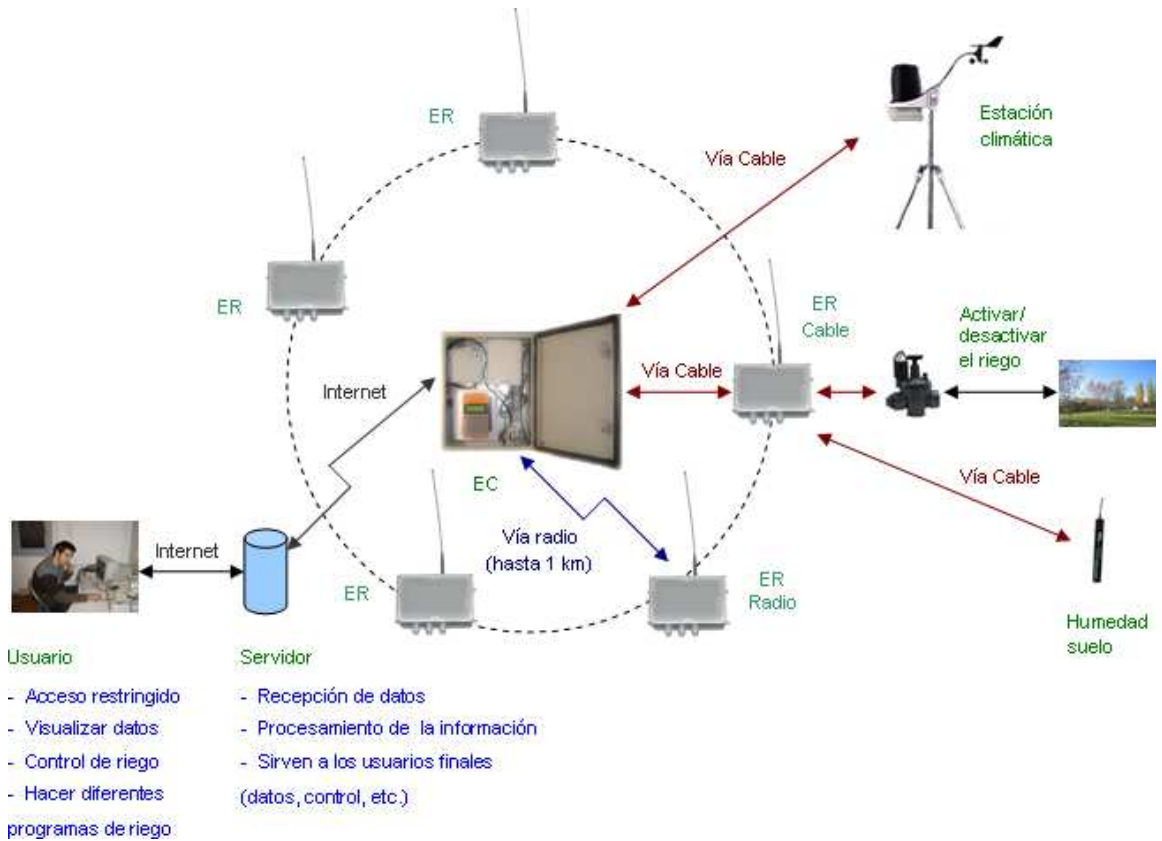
ER

Vía Cable

Estación climática

ER

ER Cable

Activar/ desactivar el riego

Vía Cable

Internet

Vía Cable

EC

Vía radio (hasta 1 km)

ER Radio

Humedad suelo

Internet

ER

Usuario
- Acceso restringido
- Visualizar datos
- Control de riego
- Hacer diferentes programas de riego

Servidor
- Recepción de datos
- Procesamiento de la información
- Sirven a los usuarios finales (datos, control, etc.)